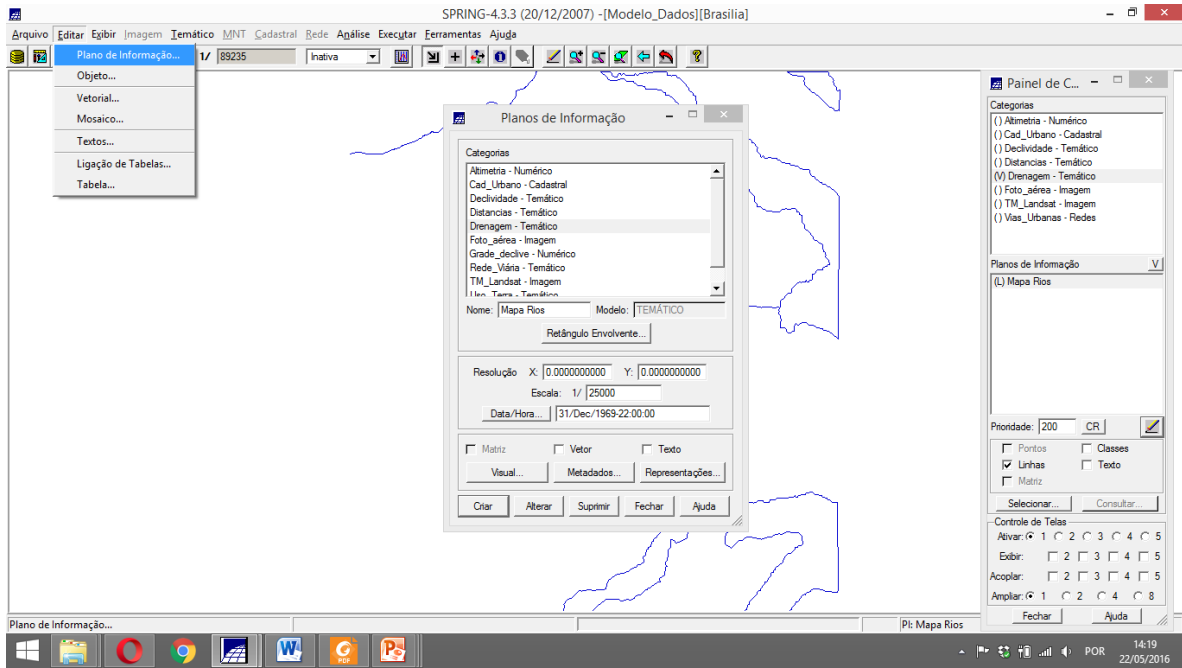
SPRING-4.3.3 (20/12/2007) -[Modelo_Dados][Brasilia]

Arquivo Editar Exibir Imagem Temático MNT Cadastral Rede Análise Executar Ferramentas Ajuda

Plano de Informação...
Objeto...
Vetorial...
Mosaico...
Textos...
Ligação de Tabelas...
Tabela...

1/ 89235 Inativa

Planos de Informação

Categorias
Altimetria - Numérico
Cad_Urbano - Cadastral
Declividade - Temático
Distancias - Temático
Drenagem - Temático
Foto_aérea - Imagem
Grade_declive - Numérico
Rede_Viária - Temático
TM_Landsat - Imagem
Uso_Terra - Temático

Nome: Mapa Rios Modelo: TEMÁTICO
Retângulo Envolvente...

Resolução X: 0.0000000000 Y: 0.0000000000
Escala: 1/ 25000
Data/Hora... 31/Dec/1969-22:00:00

Matriz Vetor Texto
Visual... Metadados... Representações...

Criar Alterar Suprimir Fechar Ajuda

Painel de C...
Categorias
() Altimetria - Numérico
() Cad_Urbano - Cadastral
() Declividade - Temático
() Distancias - Temático
(V) Drenagem - Temático
() Foto_aérea - Imagem
() TM_Landsat - Imagem
() Vias_Urbanas - Redes

Planos de Informação V
(L) Mapa Rios

Prioridade: 200 CR
Pontos Classes
Linhas Texto
Matriz
Selecionar... Consultar...

Controle de Telas
Ativar: 1 2 3 4 5
Exibir: 2 3 4 5
Acoplar: 2 3 4 5
Ampliar: 1 2 4 8
Fechar Ajuda

Plano de Informação...
PI: Mapa Rios

POR 14:19 22/05/2016